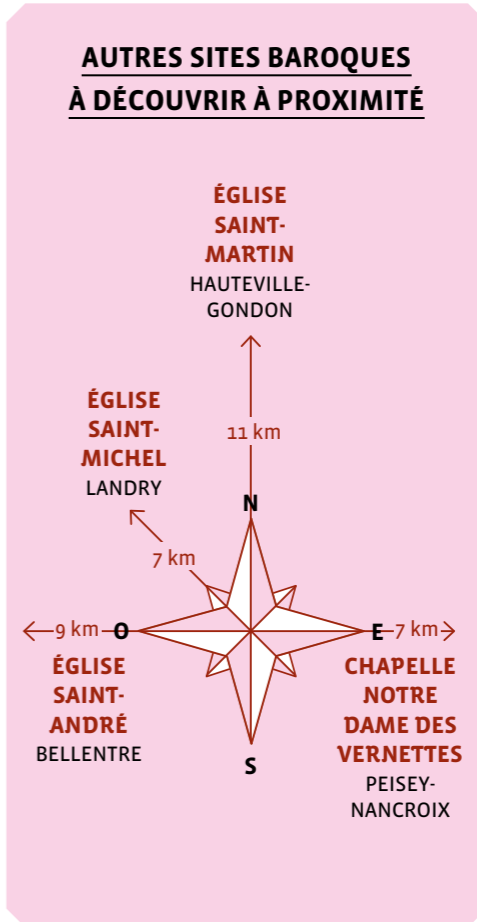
AUTRES SITES BAROQUES À DÉCOUVRIR À PROXIMITÉ

ÉGLISE SAINT-MARTIN
HAUTEVILLE-GONDON

11 km

ÉGLISE SAINT-MICHEL
LANDRY

7 km

N

9 km

O

E

7 km

ÉGLISE SAINT-ANDRÉ
BELLENTRE

S

CHAPELLE NOTRE DAME DES VERNETTES
PEISEY-NANCROIX